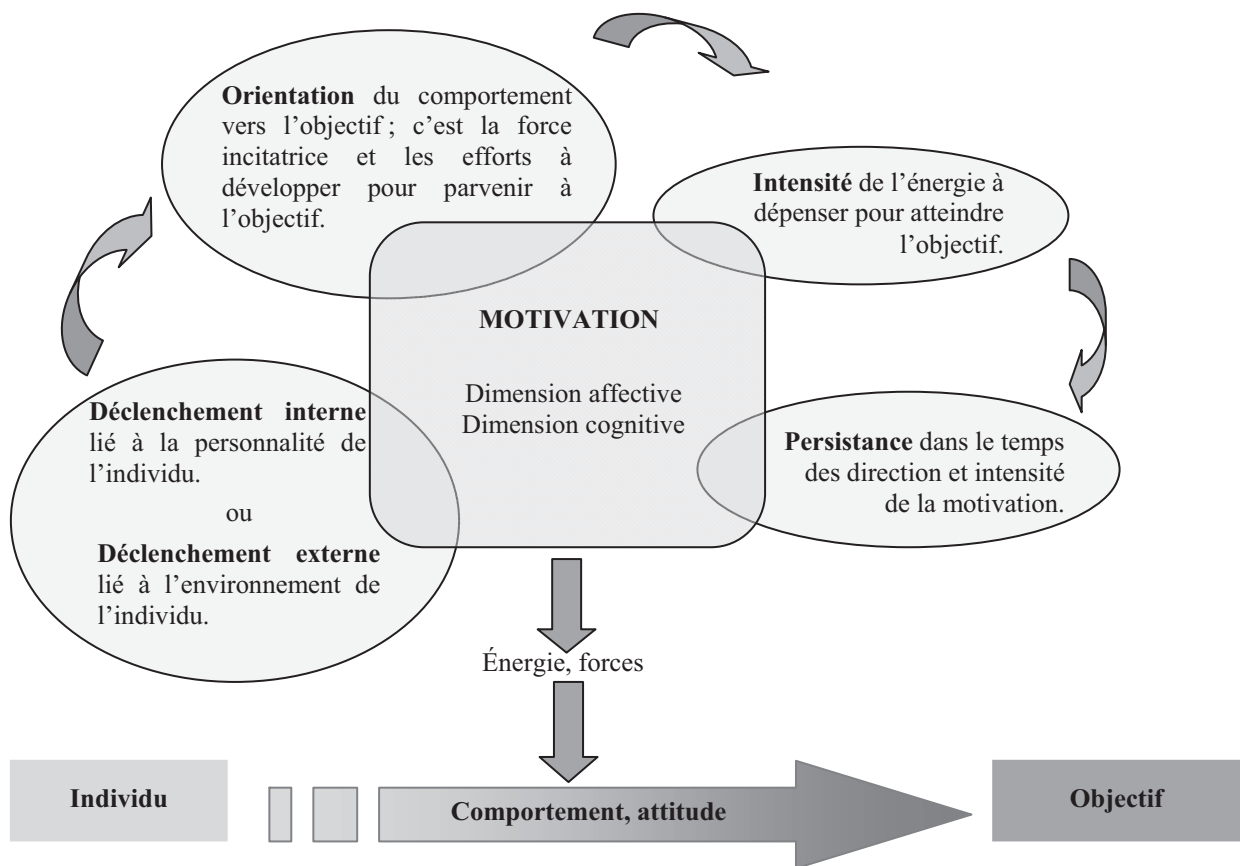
Orientation du comportement vers l'objectif ; c'est la force incitatrice et les efforts à développer pour parvenir à l'objectif.

Intensité de l'énergie à dépenser pour atteindre l'objectif.

MOTIVATION

Dimension affective
Dimension cognitive

Déclenchement interne lié à la personnalité de l'individu.

ou

Déclenchement externe lié à l'environnement de l'individu.

Persistance dans le temps des direction et intensité de la motivation.

Énergie, forces

Individu

Comportement, attitude

Objectif